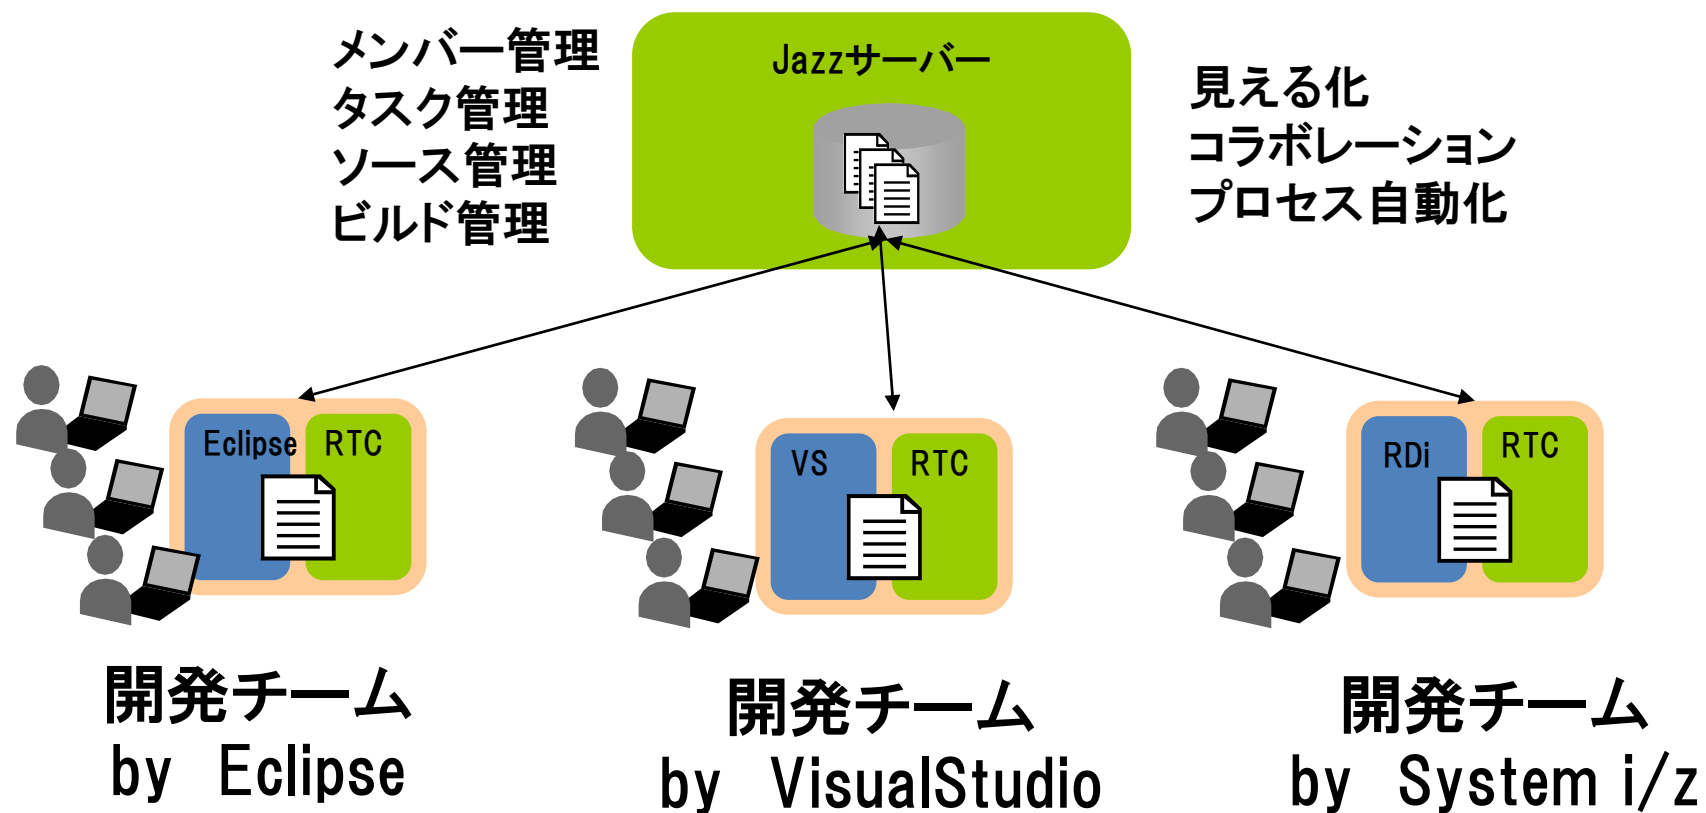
メンバー管理
タスク管理
ソース管理
ビルド管理

Jazzサーバー

見える化
コラボレーション
プロセス自動化

Eclipse RTC

VS RTC

RDi RTC

開発チーム
by Eclipse

開発チーム
by VisualStudio

開発チーム
by System i/z